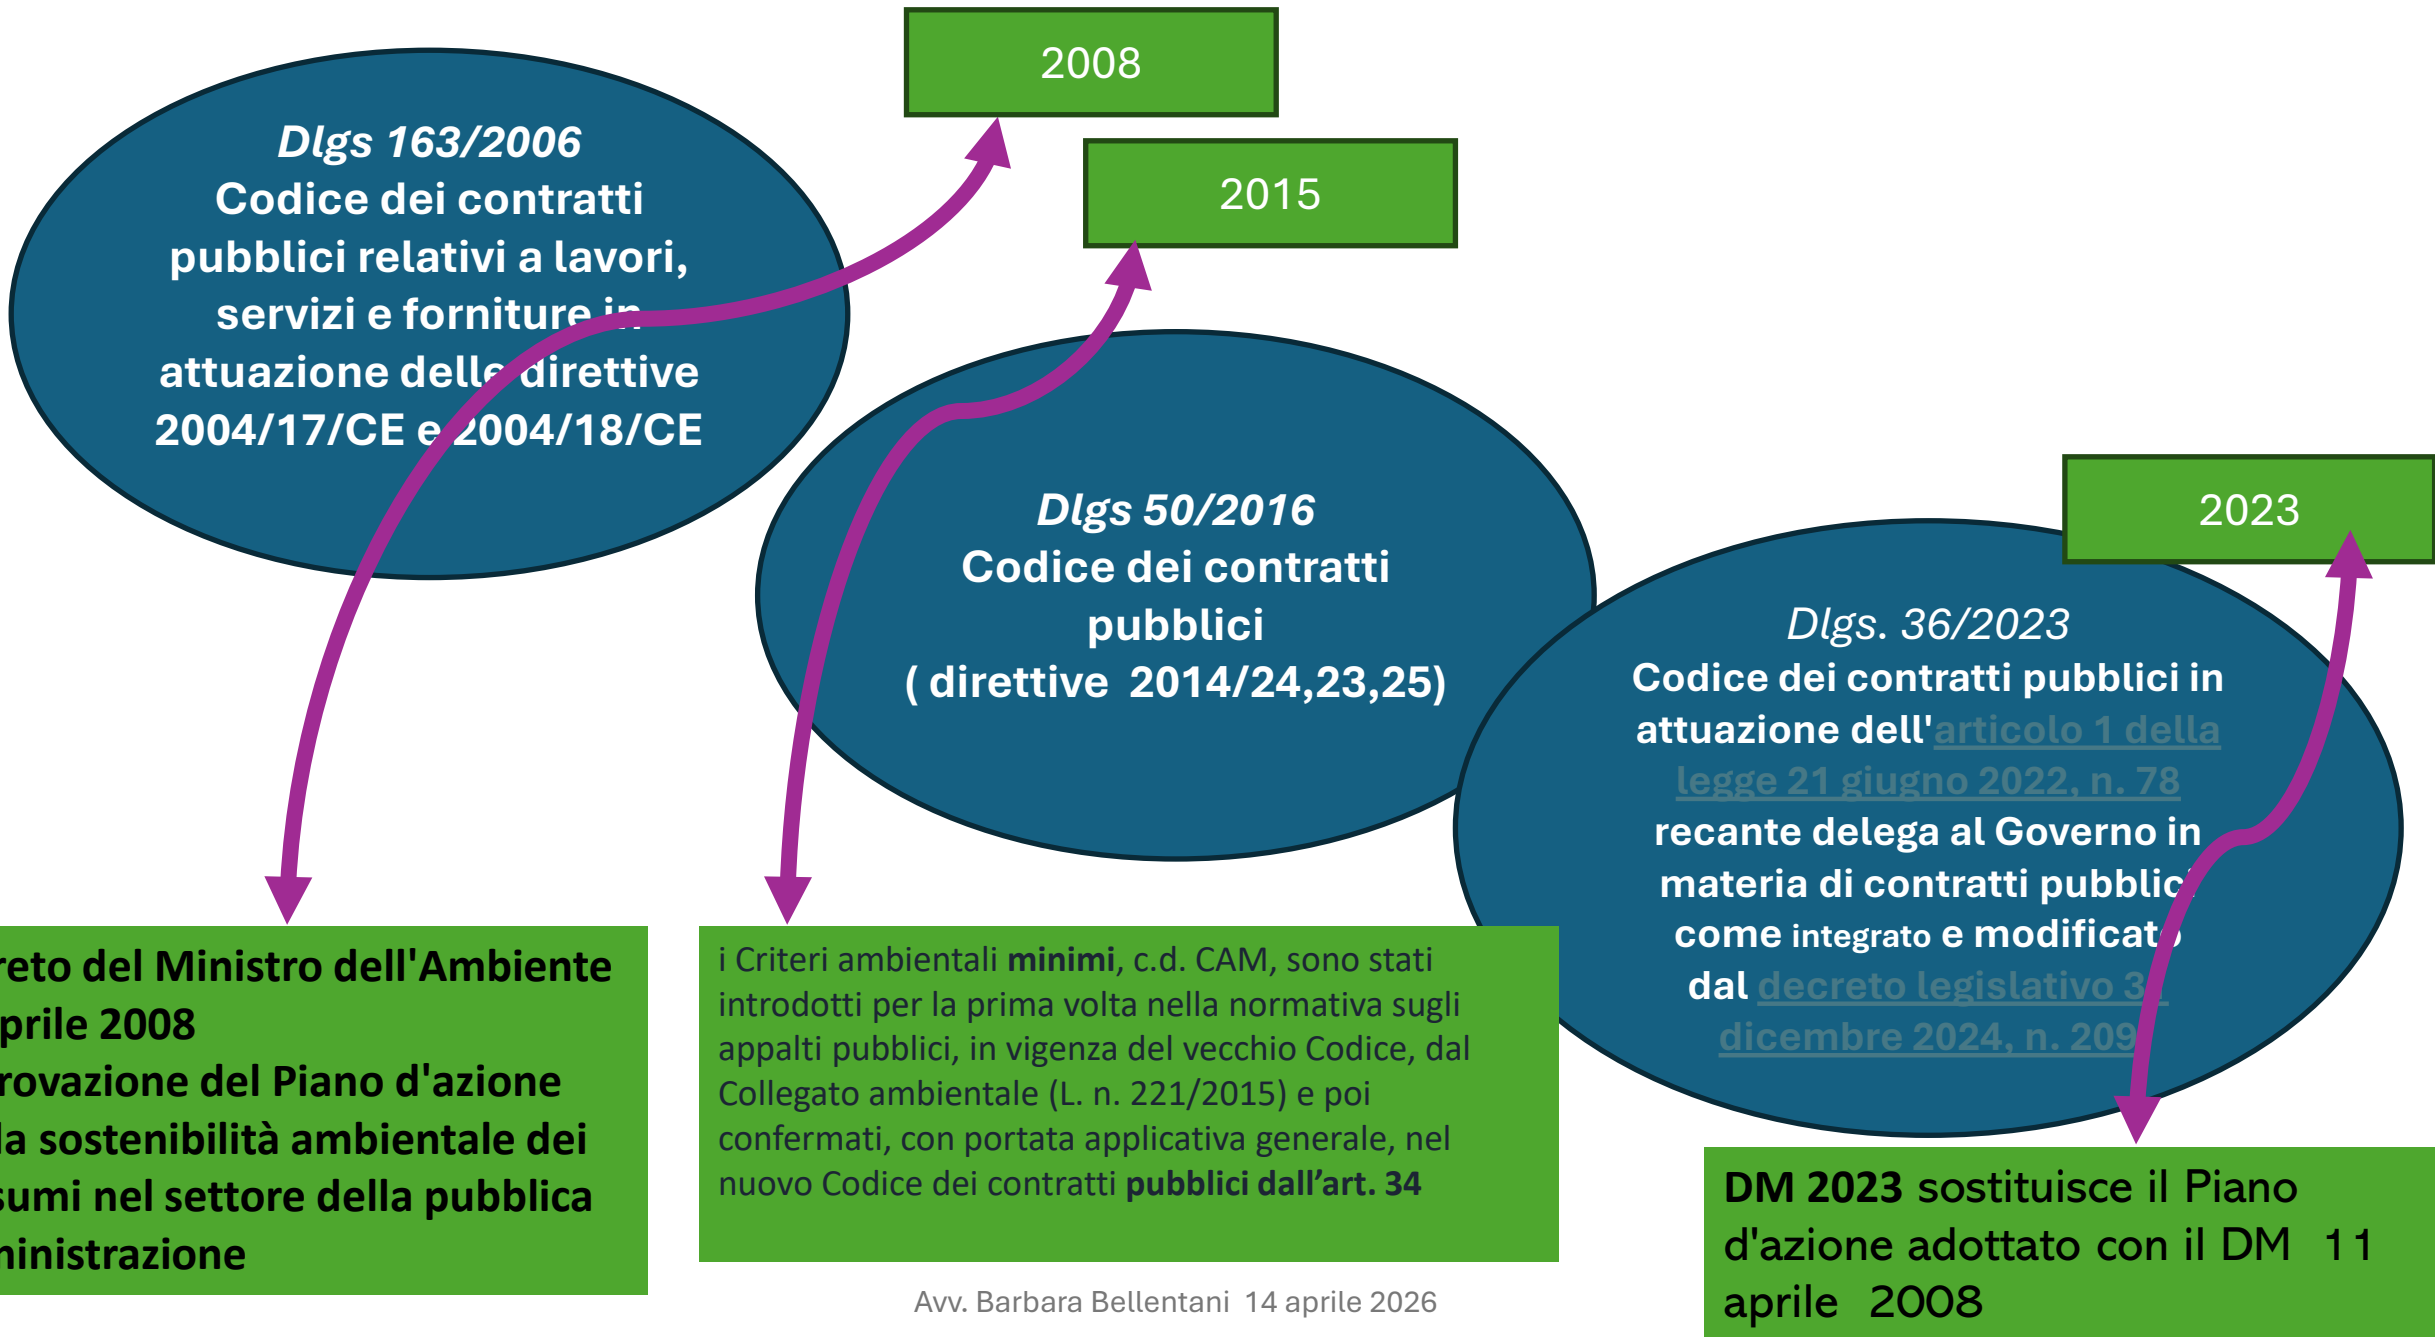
2008

2015

Dlgs 163/2006
Codice dei contratti pubblici relativi a lavori, servizi e forniture in attuazione delle direttive 2004/17/CE e 2004/18/CE

Dlgs 50/2016
Codice dei contratti pubblici
( direttive 2014/24,23,25)

2023

Dlgs. 36/2023
Codice dei contratti pubblici in attuazione dell'articolo 1 della legge 21 giugno 2022, n. 78 recante delega al Governo in materia di contratti pubblic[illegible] come integrato e modificat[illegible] dal decreto legislativo 3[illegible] dicembre 2024, n. 209

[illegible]reto del Ministro dell'Ambiente
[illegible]prile 2008
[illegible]rovazione del Piano d'azione
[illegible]la sostenibilità ambientale dei
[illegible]sumi nel settore della pubblica
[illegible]ministrazione

i Criteri ambientali minimi, c.d. CAM, sono stati introdotti per la prima volta nella normativa sugli appalti pubblici, in vigenza del vecchio Codice, dal Collegato ambientale (L. n. 221/2015) e poi confermati, con portata applicativa generale, nel nuovo Codice dei contratti pubblici dall’art. 34

DM 2023 sostituisce il Piano d'azione adottato con il DM 11 aprile 2008

Avv. Barbara Bellentani 14 aprile 2026